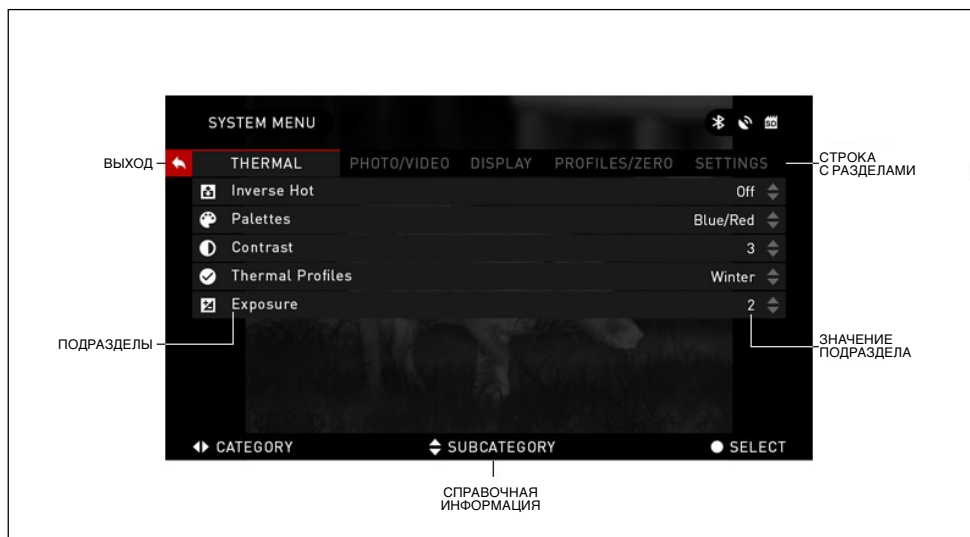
SYSTEM MENU

ВЫХОД

THERMAL PHOTO/VIDEO DISPLAY PROFILES/ZERO SETTINGS

СТРОКА С РАЗДЕЛАМИ

| | |
|---|---|
| Inverse Hot | Off |
| Palettes | Blue/Red |
| Contrast | 3 |
| Thermal Profiles | Winter |
| Exposure | 2 |

ПОДРАЗДЕЛЫ

ЗНАЧЕНИЕ ПОДРАЗДЕЛА

CATEGORY SUBCATEGORY SELECT

СПРАВОЧНАЯ ИНФОРМАЦИЯ